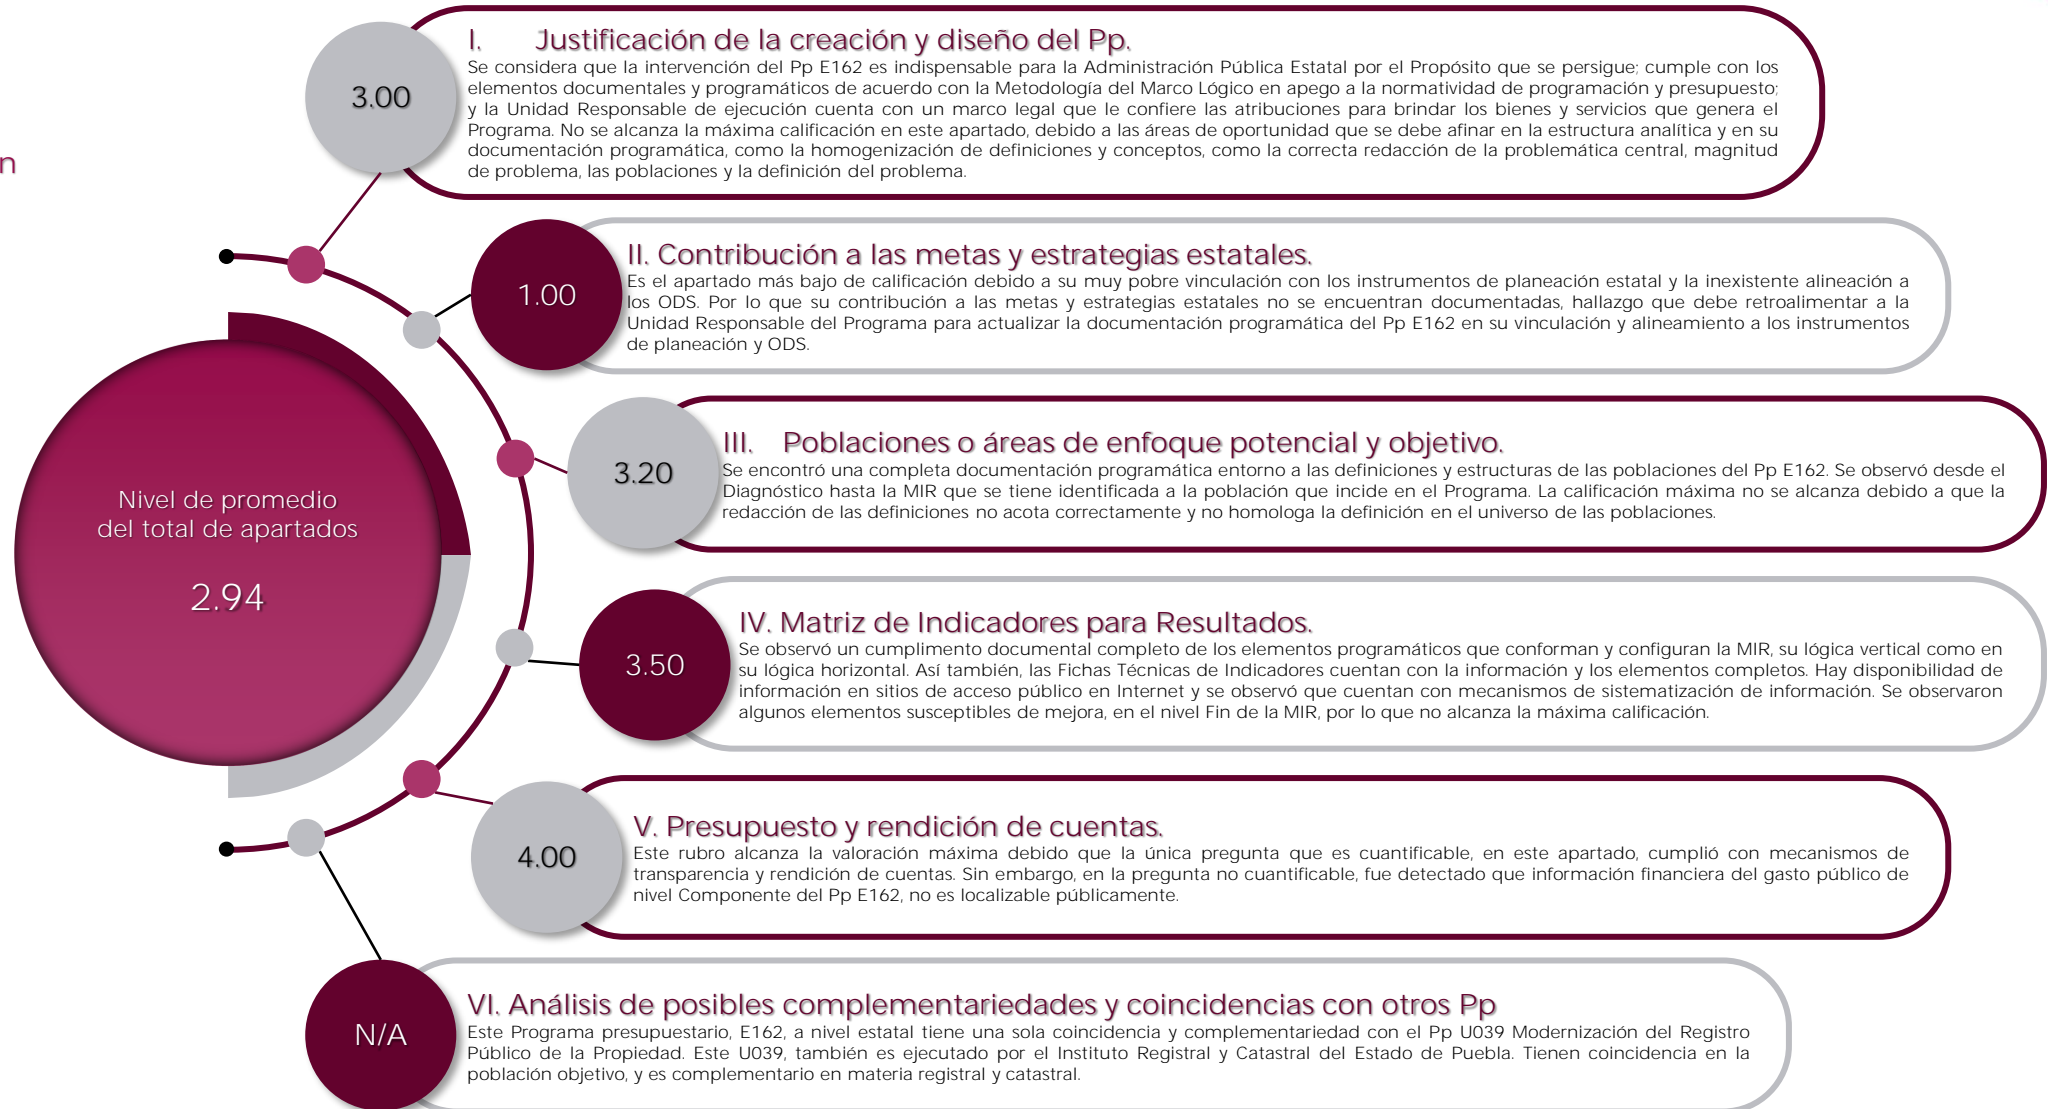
n

Nivel de promedio del total de apartados

2.94

3.00

I. Justificación de la creación y diseño del Pp.

Se considera que la intervención del Pp E162 es indispensable para la Administración Pública Estatal por el Propósito que se persigue; cumple con los elementos documentales y programáticos de acuerdo con la Metodología del Marco Lógico en apego a la normatividad de programación y presupuesto; y la Unidad Responsable de ejecución cuenta con un marco legal que le confiere las atribuciones para brindar los bienes y servicios que genera el Programa. No se alcanza la máxima calificación en este apartado, debido a las áreas de oportunidad que se debe afinar en la estructura analítica y en su documentación programática, como la homogenización de definiciones y conceptos, como la correcta redacción de la problemática central, magnitud de problema, las poblaciones y la definición del problema.

1.00

II. Contribución a las metas y estrategias estatales.

Es el apartado más bajo de calificación debido a su muy pobre vinculación con los instrumentos de planeación estatal y la inexistente alineación a los ODS. Por lo que su contribución a las metas y estrategias estatales no se encuentran documentadas, hallazgo que debe retroalimentar a la Unidad Responsable del Programa para actualizar la documentación programática del Pp E162 en su vinculación y alineamiento a los instrumentos de planeación y ODS.

3.20

III. Poblaciones o áreas de enfoque potencial y objetivo.

Se encontró una completa documentación programática entorno a las definiciones y estructuras de las poblaciones del Pp E162. Se observó desde el Diagnóstico hasta la MIR que se tiene identificada a la población que incide en el Programa. La calificación máxima no se alcanza debido a que la redacción de las definiciones no acota correctamente y no homologa la definición en el universo de las poblaciones.

3.50

IV. Matriz de Indicadores para Resultados.

Se observó un cumplimento documental completo de los elementos programáticos que conforman y configuran la MIR, su lógica vertical como en su lógica horizontal. Así también, las Fichas Técnicas de Indicadores cuentan con la información y los elementos completos. Hay disponibilidad de información en sitios de acceso público en Internet y se observó que cuentan con mecanismos de sistematización de información. Se observaron algunos elementos susceptibles de mejora, en el nivel Fin de la MIR, por lo que no alcanza la máxima calificación.

4.00

V. Presupuesto y rendición de cuentas.

Este rubro alcanza la valoración máxima debido que la única pregunta que es cuantificable, en este apartado, cumplió con mecanismos de transparencia y rendición de cuentas. Sin embargo, en la pregunta no cuantificable, fue detectado que información financiera del gasto público de nivel Componente del Pp E162, no es localizable públicamente.

N/A

VI. Análisis de posibles complementariedades y coincidencias con otros Pp

Este Programa presupuestario, E162, a nivel estatal tiene una sola coincidencia y complementariedad con el Pp U039 Modernización del Registro Público de la Propiedad. Este U039, también es ejecutado por el Instituto Registral y Catastral del Estado de Puebla. Tienen coincidencia en la población objetivo, y es complementario en materia registral y catastral.